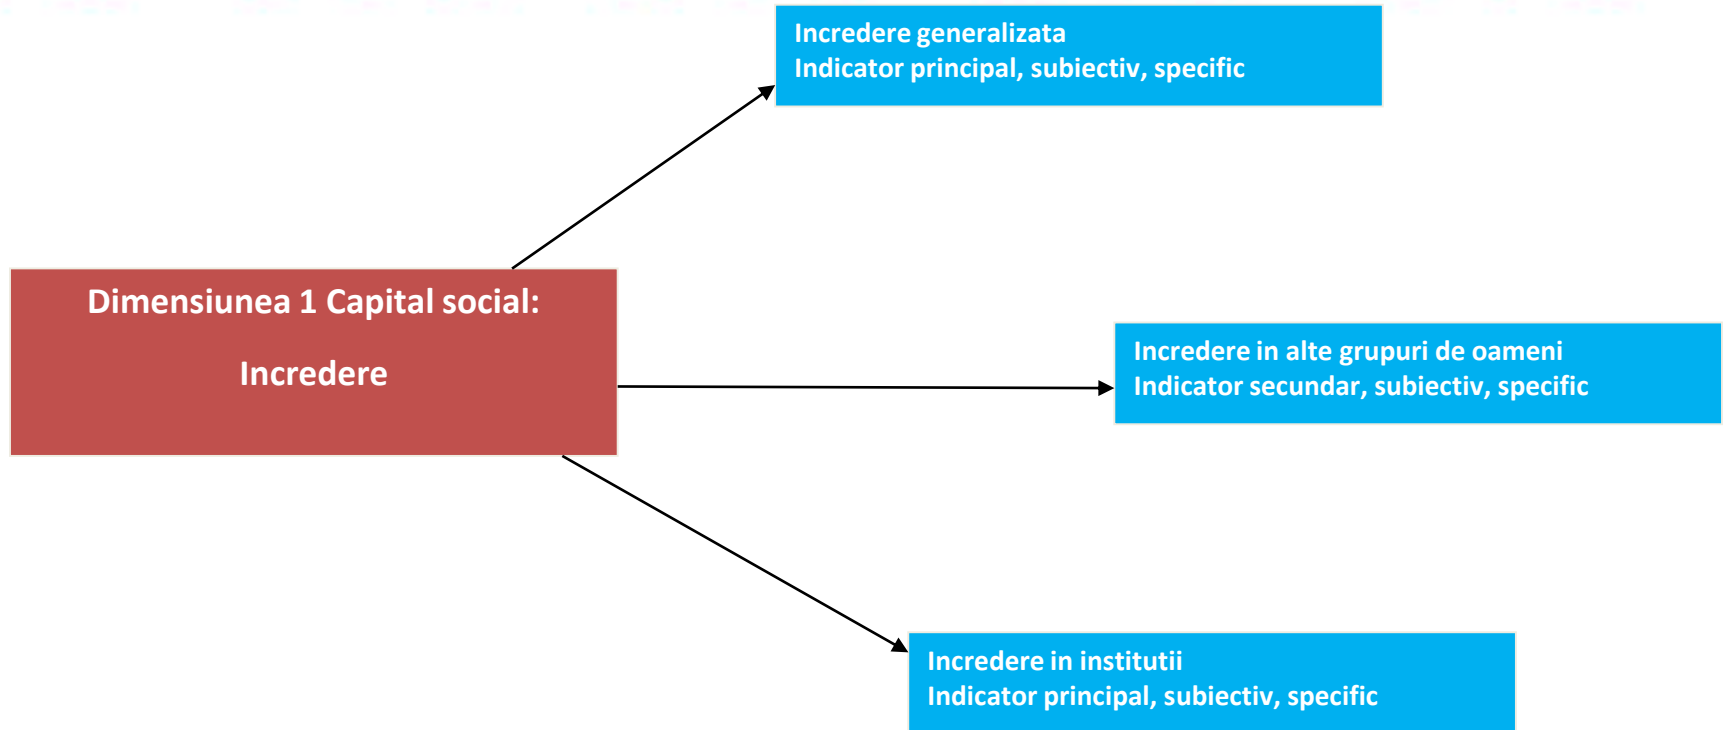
Dimensiunea 1 Capital social:

Incredere

Incredere generalizata
Indicator principal, subiectiv, specific

Incredere in alte grupuri de oameni
Indicator secundar, subiectiv, specific

Incredere in institutii
Indicator principal, subiectiv, specific